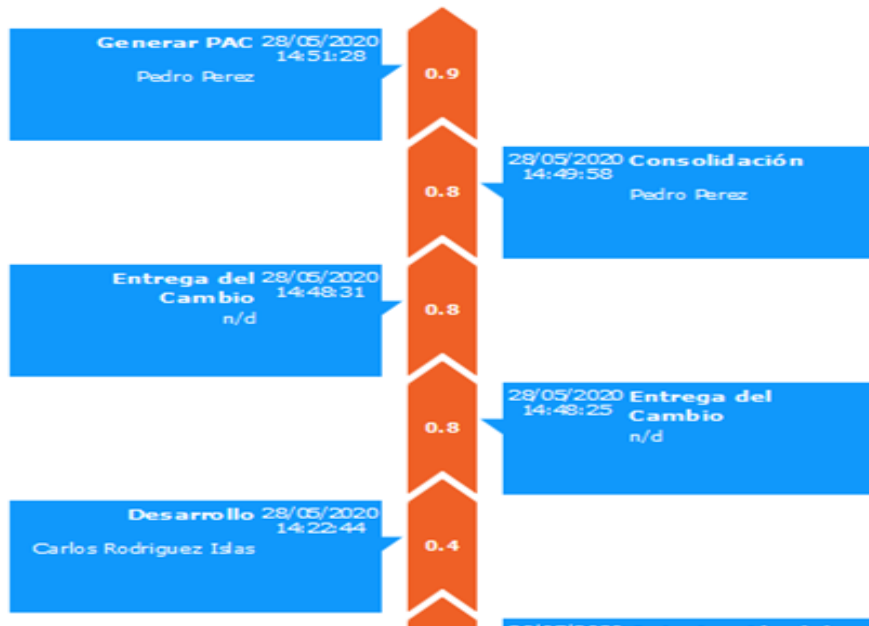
Generar PAC 28/05/2020
14:51:28
Pedro Perez

0.9

28/05/2020
14:49:58
Consolidación
Pedro Perez

0.8

Entrega del Cambio 28/05/2020
14:48:31
n/d

0.8

28/05/2020
14:48:25
Entrega del Cambio
n/d

0.8

Desarrollo 28/05/2020
14:22:44
Carlos Rodriguez Islas

0.4

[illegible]